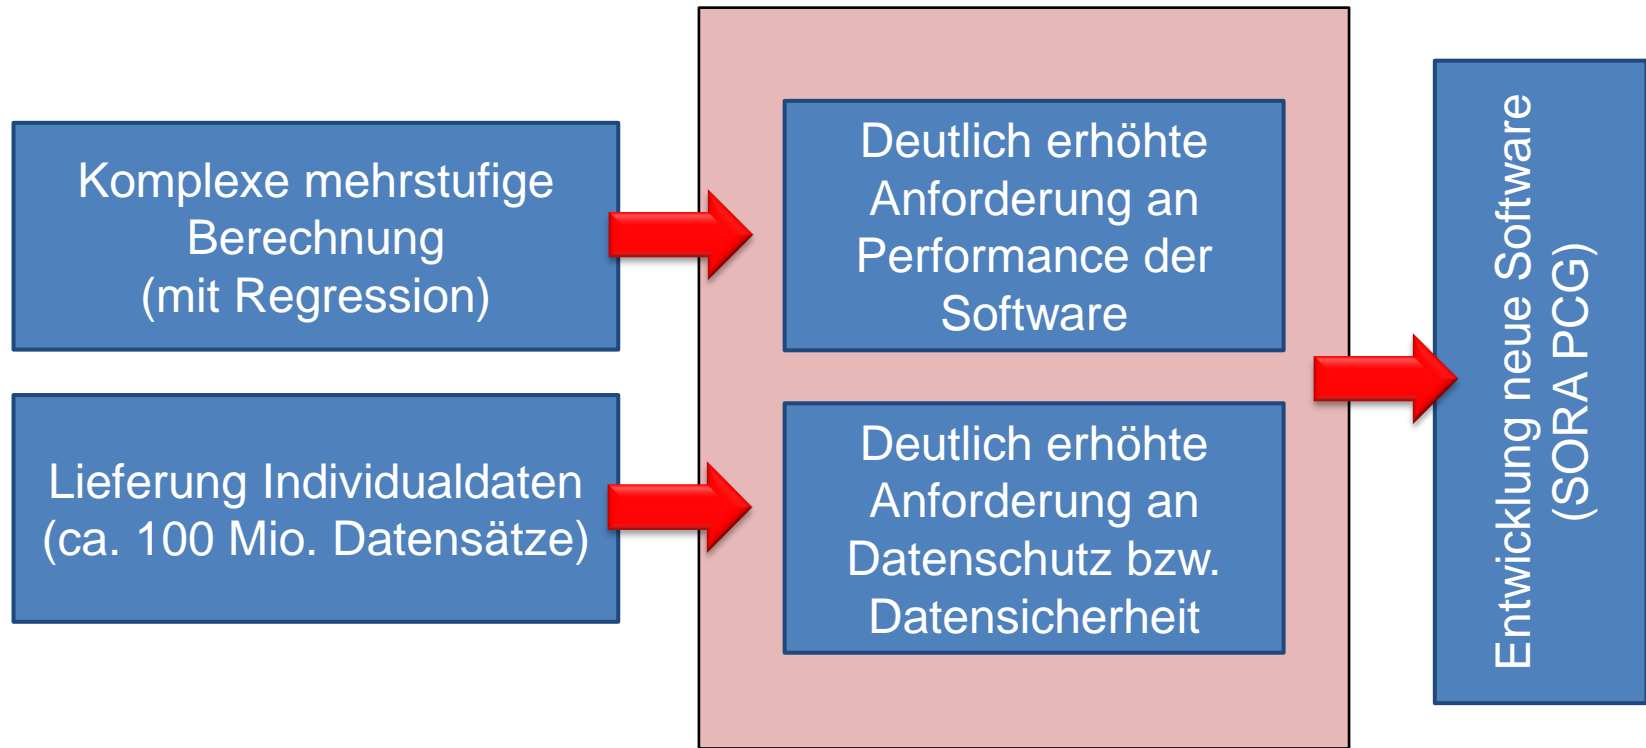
Komplexe mehrstufige Berechnung (mit Regression)

Lieferung Individualdaten (ca. 100 Mio. Datensätze)

Deutlich erhöhte Anforderung an Performance der Software

Deutlich erhöhte Anforderung an Datenschutz bzw. Datensicherheit

Entwicklung neue Software (SORA PCG)